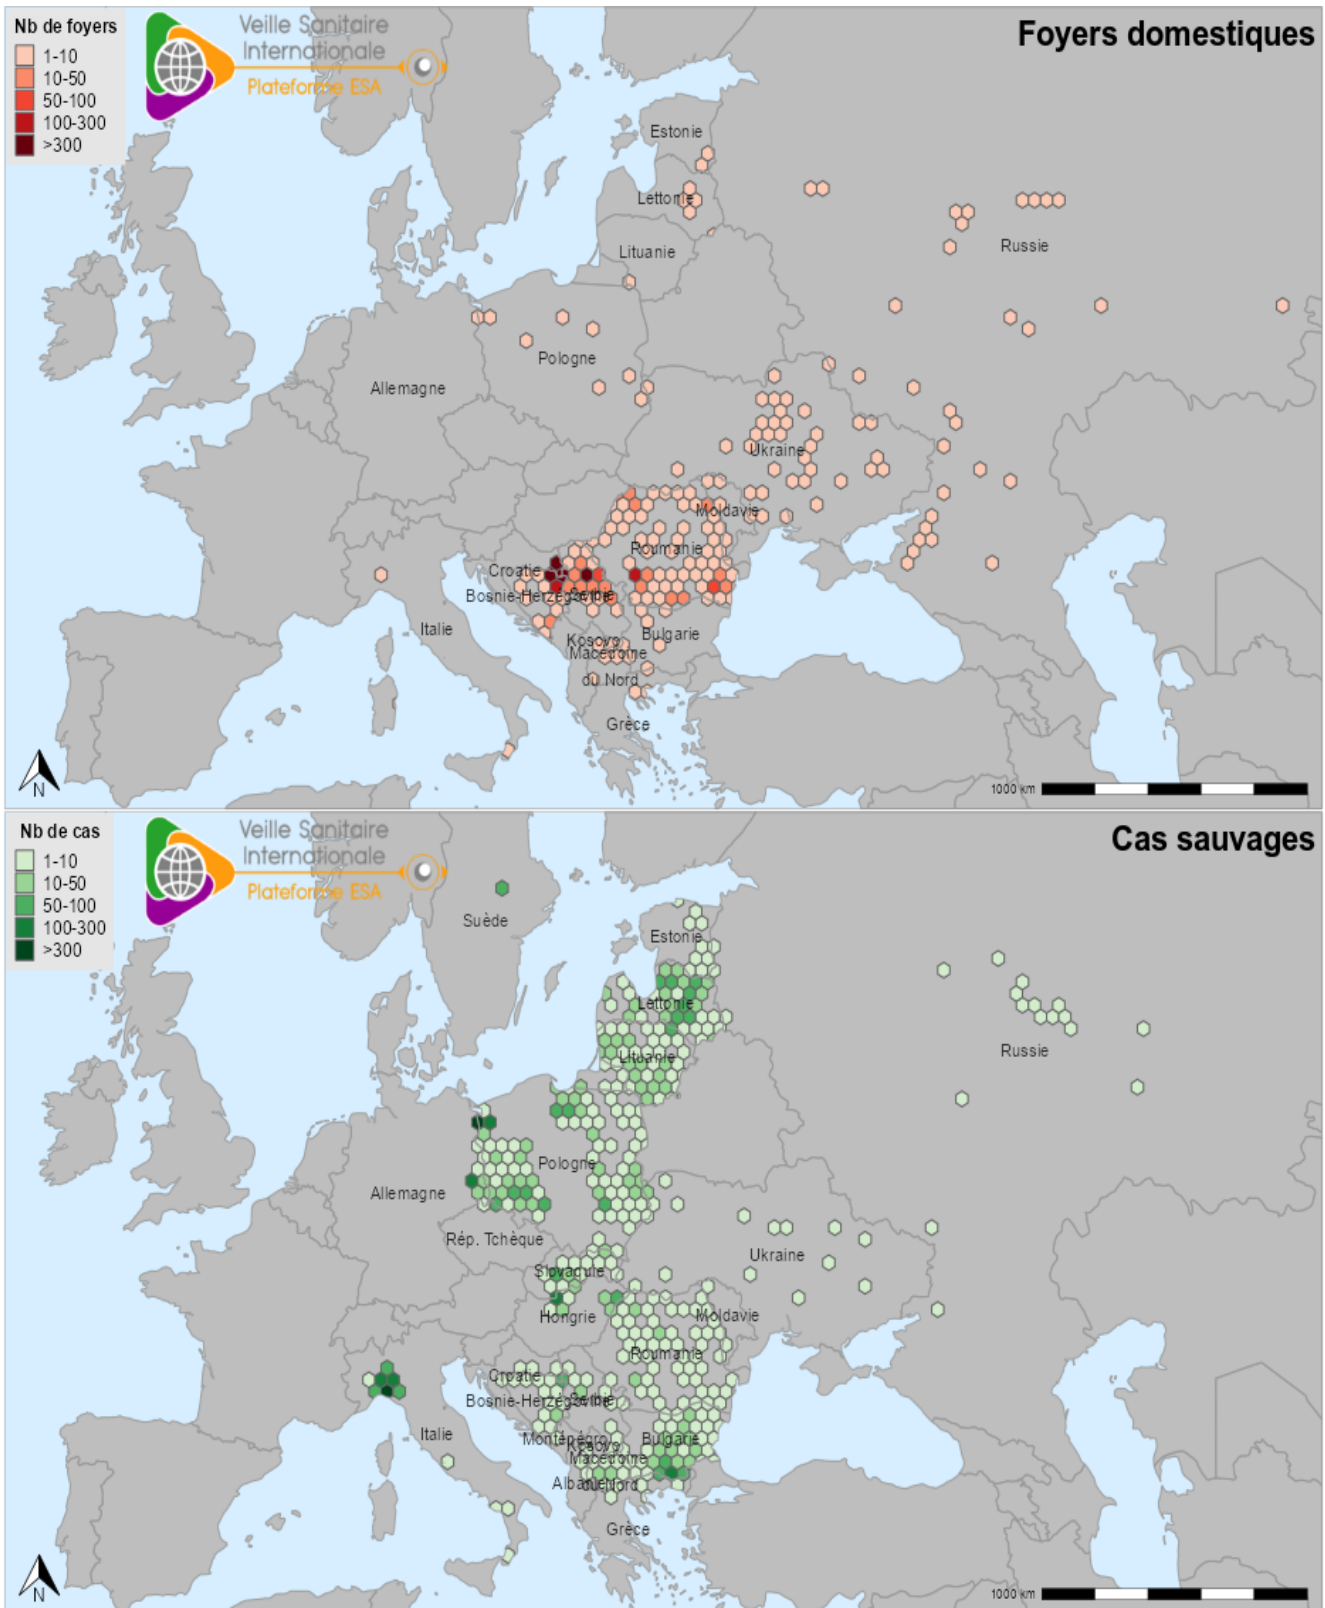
Nb de foyers
1-10
10-50
50-100
100-300
>300

Veille Sanitaire Internationale
Plateforme ESA

Foyers domestiques

Estonie
Lettonie
Lituanie
Russie
Pologne
Allemagne
Ukraine
Moldavie
Roumanie
Croatie
Bosnie-Herzégovine
Serbie
Italie
Kosovo
Bulgarie
Macédoine du Nord
Grèce

N
1000 km

Nb de cas
1-10
10-50
50-100
100-300
>300

Veille Sanitaire Internationale
Plateforme ESA

Cas sauvages

Suède
Estonie
Lettonie
Lituanie
Russie
Pologne
Allemagne
Rép. Tchèque
Ukraine
Slovaquie
Hongrie
Moldavie
Roumanie
Croatie
Bosnie-Herzégovine
Serbie
Italie
Monténégro
Kosovo
Bulgarie
Macédoine du Nord
Albanie
Grèce

N
1000 km